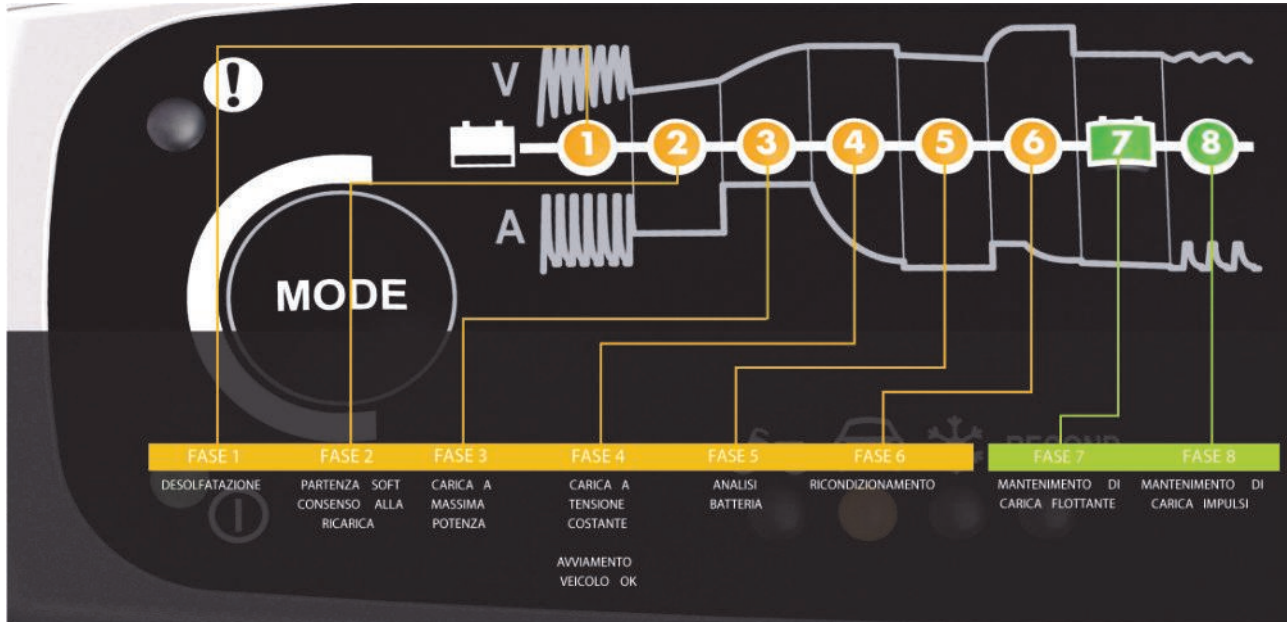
V

A

MODE

1 2 3 4 5 6 7 8

FASE 1
DESOLFATAZIONE

FASE 2
PARTENZA SOFT CONSENSO ALLA RICARICA

FASE 3
CARICA A MASSIMA POTENZA

FASE 4
CARICA A TENSIONE COSTANTE

AVVIAMENTO VEICOLO OK

FASE 5
ANALISI BATTERIA

FASE 6
RICONDIZIONAMENTO

FASE 7
MANTENIMENTO DI CARICA FLOTTANTE

FASE 8
MANTENIMENTO DI CARICA IMPULSI